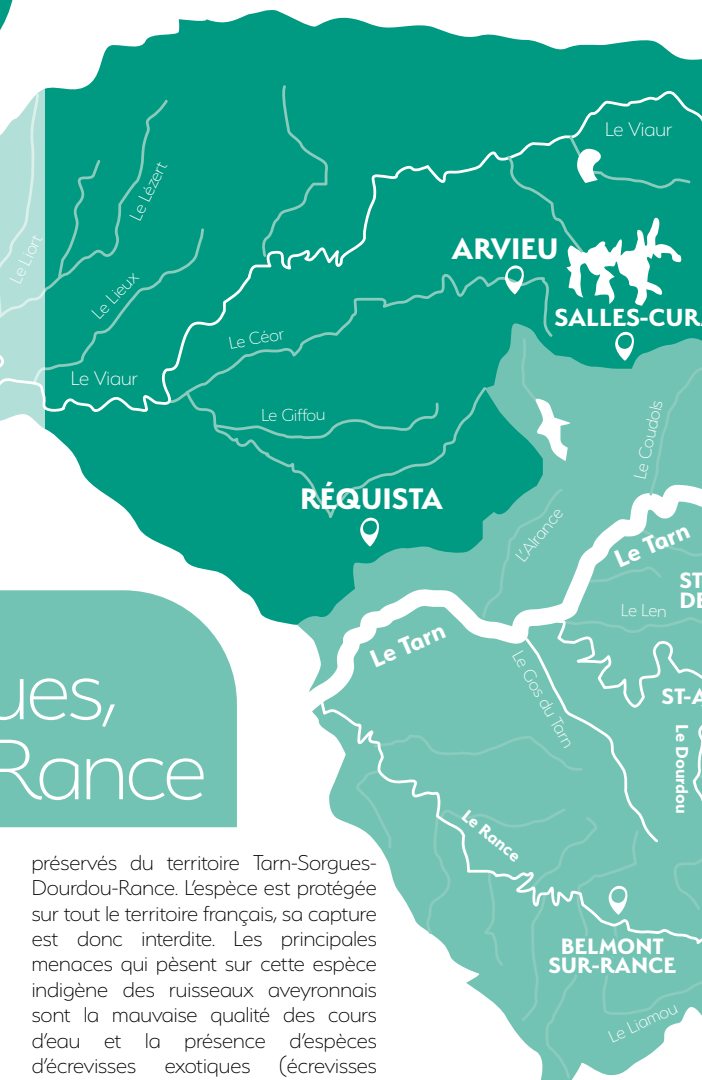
Le Viaur

Le Lézert

Le Liort

Le Lieux

ARVIEU

SALLES-CURA

Le Céor

Le Viaur

Le Giffou

Le Coudols

RÉQUISTA

L'Alrance

Le Tarn

ST
DE

Le Len

Le Tarn

Le Cos du Tarn

ST-A

Le Dourdou

ues,
Rance

Le Rance

préservés du territoire Tarn-Sorgues-Dourdou-Rance. L'espèce est protégée sur tout le territoire français, sa capture est donc interdite. Les principales menaces qui pèsent sur cette espèce indigène des ruisseaux aveyronnais sont la mauvaise qualité des cours d'eau et la présence d'espèces d'écrevisses exotiques (écrevisses

BELMONT
SUR-RANCE

Le Liamou